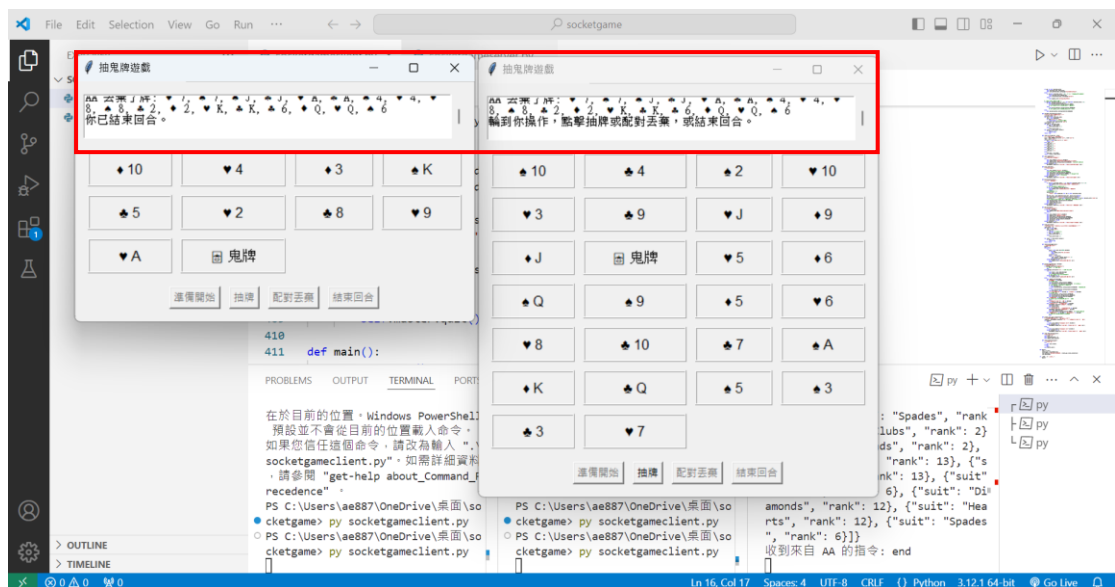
File Edit Selection View Go Run ··· ← → socketgame

抽鬼牌遊戲

AA 丟棄了牌: ♥ 7, ♣ 7, ♣ J, ♠ J, ♥ A, ♣ A, ♠ 8, ♣ 4, ♥ 4, ♥ 8, ♠ 8, ♣ 2, ♦ 2, ♥ K, ♠ K, ♠ 6, ♦ Q, ♥ Q, ♣ 6
你已結束回合。

| ♦10 | ♥4 | ♦3 | ♠K |
|---|---|---|---|
| ♣5 | ♥2 | ♣8 | ♥9 |
| ♥A | 鬼牌 | | |

準備開始 抽牌 配對丟棄 結束回合

抽鬼牌遊戲

AA 丟棄了牌: ♥ 7, ♣ 7, ♣ J, ♠ J, ♥ A, ♣ A, ♠ 8, ♣ 4, ♥ 4, ♥ 8, ♠ 8, ♣ 2, ♦ 2, ♥ K, ♠ K, ♠ 6, ♦ Q, ♥ Q, ♣ 6
輪到你操作，點擊抽牌或配對丟棄，或結束回合。

| ♠10 | ♣4 | ♠2 | ♥10 |
|---|---|---|---|
| ♥3 | ♣9 | ♥J | ♦9 |
| ♦J | 鬼牌 | ♥5 | ♦6 |
| ♠Q | ♠9 | ♦5 | ♥6 |
| ♥8 | ♣10 | ♣7 | ♠A |
| ♦K | ♣Q | ♠5 | ♠3 |
| ♣3 | ♥7 | | |

準備開始 抽牌 配對丟棄 結束回合

410
411 def main():

PROBLEMS OUTPUT TERMINAL PORTS

在於目前的位置。Windows PowerShell 預設並不會從目前的位置載入命令。如果您信任這個命令，請改為輸入 ".\socketgameclient.py"。如需詳細資料，請參閱 "get-help about_Command_Precedence"。
PS C:\Users\ae887\OneDrive\桌面\socketgame> py socketgameclient.py
PS C:\Users\ae887\OneDrive\桌面\socketgame> py socketgameclient.py

PS C:\Users\ae887\OneDrive\桌面\socketgame> py socketgameclient.py
PS C:\Users\ae887\OneDrive\桌面\socketgame> py socketgameclient.py

: "Spades", "rank lubs", "rank": 2} nds", "rank": 2}, "rank": 13}, {"s nk": 13}, {"suit" 6}, {"suit": "Diamonds", "rank": 12}, {"suit": "Hearts", "rank": 12}, {"suit": "Spades", "rank": 6}]}
收到來自 AA 的指令: end

py py py

> OUTLINE
> TIMELINE

⊗ 0 ⚠ 0 ⚡0 Ln 16, Col 17 Spaces: 4 UTF-8 CRLF {} Python 3.12.1 64-bit Go Live